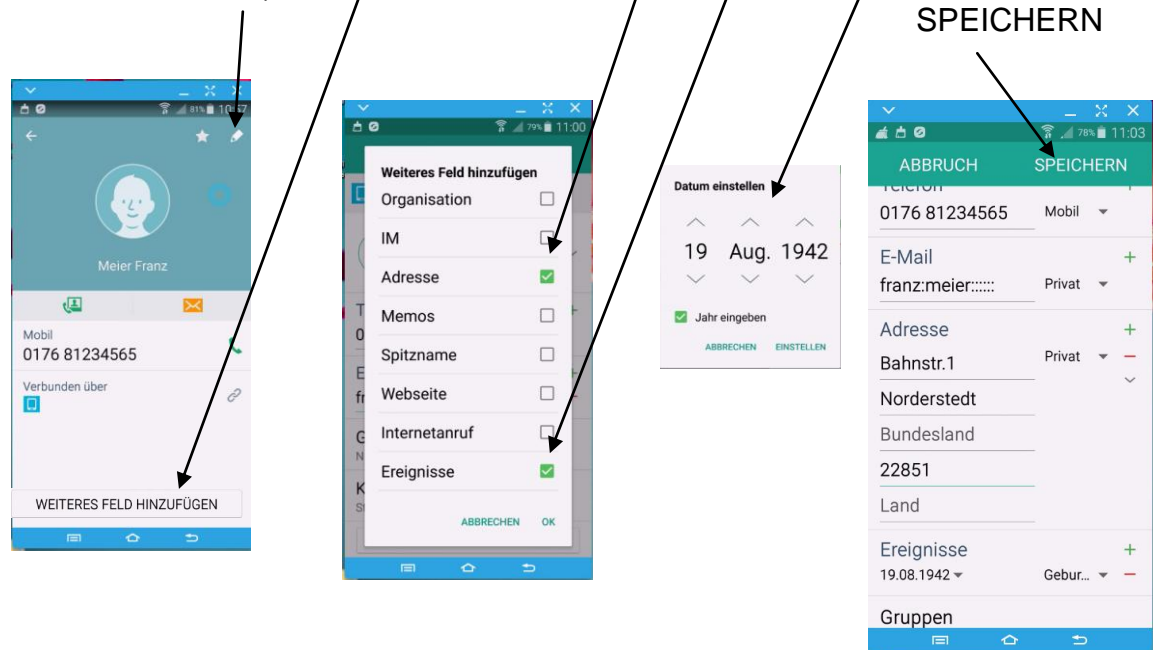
SPEICHERN

81% 10:57

Meier Franz

Mobil
0176 81234565

Verbunden über

WEITERES FELD HINZUFÜGEN

79% 11:00

Weiteres Feld hinzufügen

Organisation

IM

Adresse

Memos

Spitzname

Webseite

Internetanruf

Ereignisse

ABBRECHEN OK

Datum einstellen

19 Aug. 1942

Jahr eingeben

ABBRECHEN EINSTELLEN

78% 11:03

ABBRUCH SPEICHERN

Telefon

0176 81234565 Mobil

E-Mail

franz:meier:::::: Privat

Adresse

Bahnstr.1 Privat

Norderstedt

Bundesland

22851

Land

Ereignisse

19.08.1942 Gebur...

Gruppen